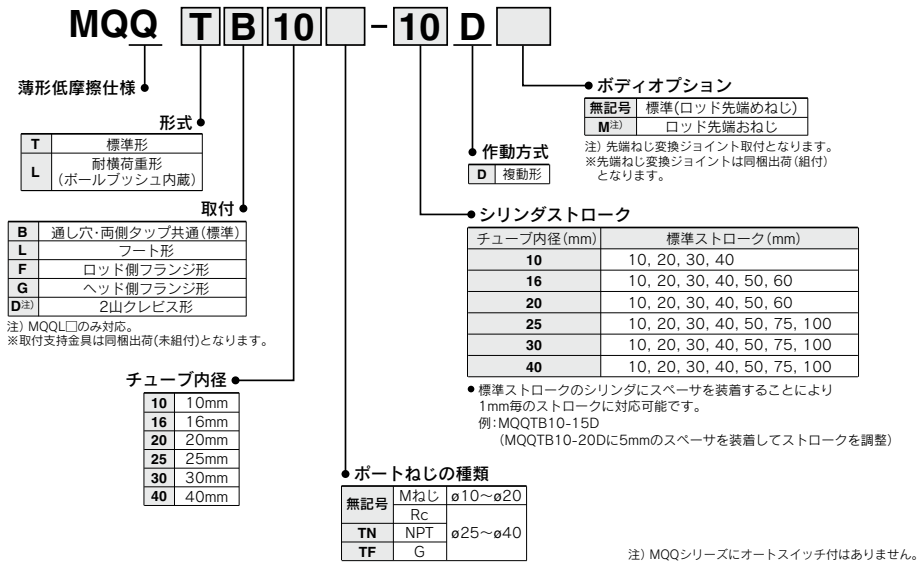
MQQ T B 10 - 10 D

薄形低摩擦仕様

形式

| T | 標準形 |
|---|---|
| L | 耐横荷重形（ボールブッシュ内蔵） |

取付

| B | 通し穴・両側タップ共通（標準） |
|---|---|
| L | フート形 |
| F | ロッド側フランジ形 |
| G | ヘッド側フランジ形 |
| D注) | 2山クレビス形 |

注) MQQL□のみ対応。
※取付支持金具は同梱出荷（未組付）となります。

チューブ内径

| 10 | 10mm |
|---|---|
| 16 | 16mm |
| 20 | 20mm |
| 25 | 25mm |
| 30 | 30mm |
| 40 | 40mm |

ポートねじの種類

| 無記号 | Mねじ | ø10～ø20 |
|---|---|---|
| | Rc | |
| TN | NPT | ø25～ø40 |
| TF | G | |

ボディオプション

| 無記号 | 標準（ロッド先端めねじ） |
|---|---|
| M注) | ロッド先端おねじ |

注) 先端ねじ変換ジョイント取付となります。
※先端ねじ変換ジョイントは同梱出荷（組付）となります。

作動方式

| D | 複動形 |
|---|---|

シリンダストローク

| チューブ内径（mm） | 標準ストローク（mm） |
|---|---|
| 10 | 10, 20, 30, 40 |
| 16 | 10, 20, 30, 40, 50, 60 |
| 20 | 10, 20, 30, 40, 50, 60 |
| 25 | 10, 20, 30, 40, 50, 75, 100 |
| 30 | 10, 20, 30, 40, 50, 75, 100 |
| 40 | 10, 20, 30, 40, 50, 75, 100 |

●標準ストロークのシリンダにスペーサを装着することにより1mm毎のストロークに対応可能です。
例：MQQTB10-15D
（MQQTB10-20Dに5mmのスペーサを装着してストロークを調整）

注) MQQシリーズにオートスイッチ付はありません。